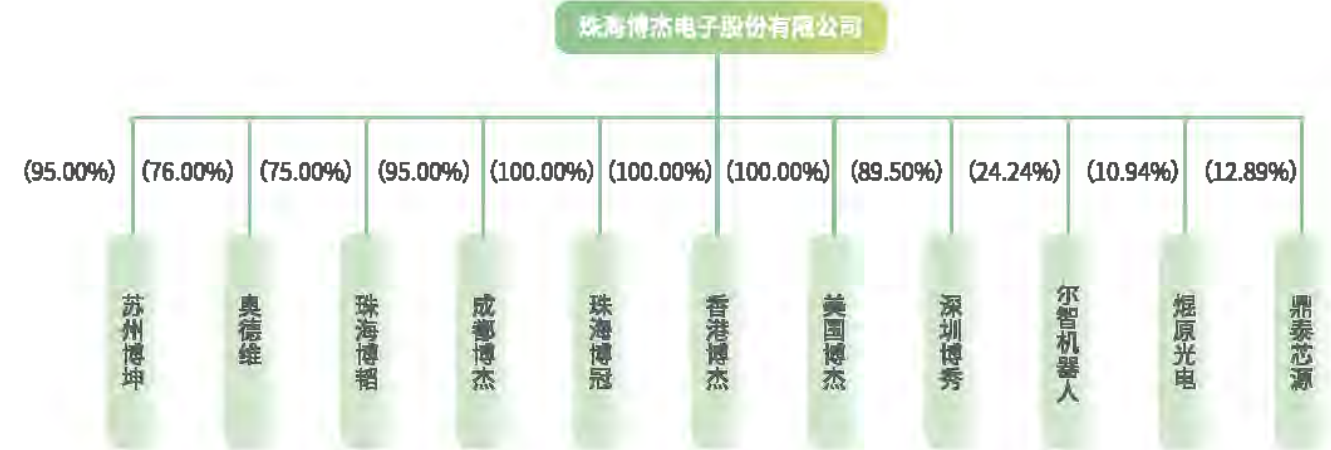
珠海博杰电子股份有限公司

(95.00%) (76.00%) (75.00%) (95.00%) (100.00%) (100.00%) (100.00%) (89.50%) (24.24%) (10.94%) (12.89%)

苏州博坤

奥德维

珠海博韬

成都博杰

珠海博冠

香港博杰

美国博杰

深圳博秀

尔智机器人

焜原光电

鼎泰芯源